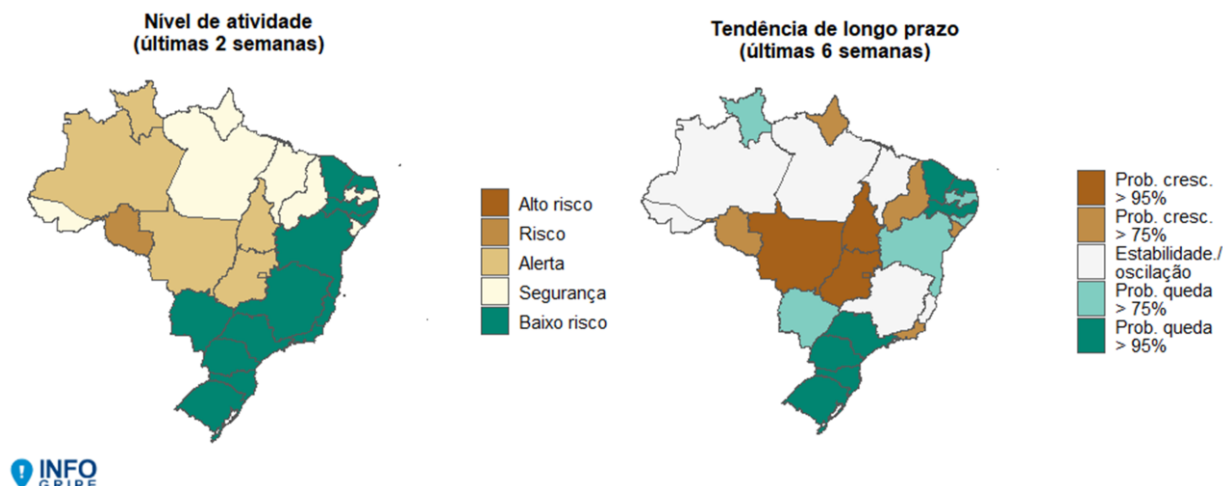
Nível de atividade
(últimas 2 semanas)

Alto risco
Risco
Alerta
Segurança
Baixo risco

Tendência de longo prazo
(últimas 6 semanas)

Prob. cresc. > 95%
Prob. cresc. > 75%
Estabilidade./ oscilação
Prob. queda > 75%
Prob. queda > 95%

INFO GRIPE